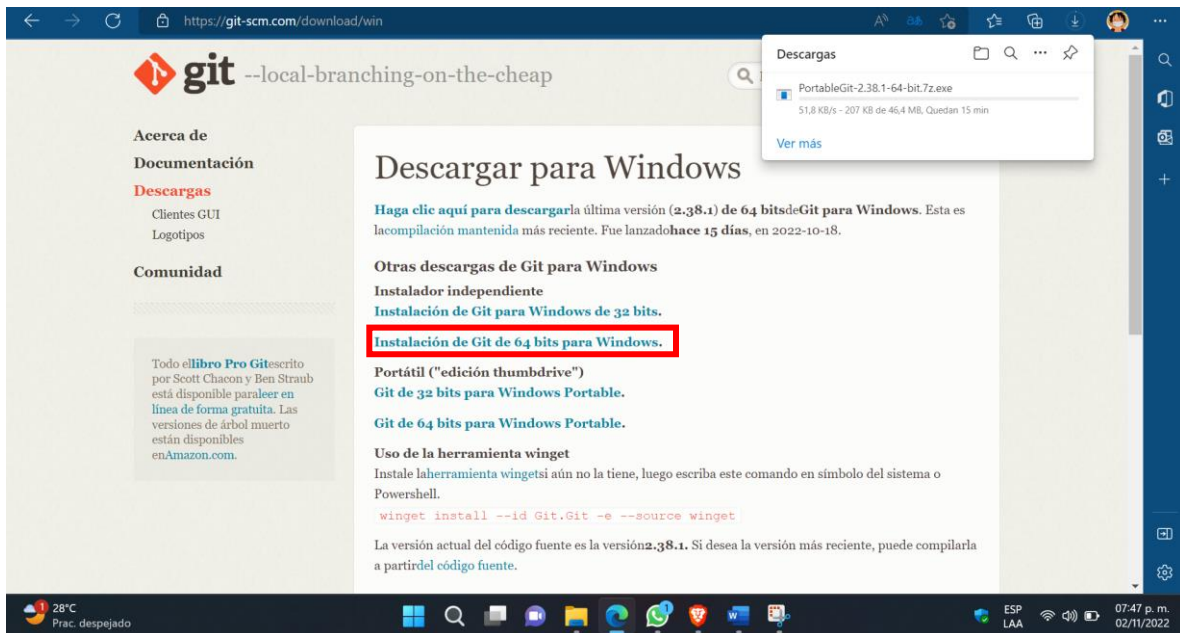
https://git-scm.com/download/win

Descargas

PortableGit-2.38.1-64-bit.7z.exe

51,8 KB/s - 207 KB de 46,4 MB, Quedan 15 min

Ver más

git --local-branching-on-the-cheap

Acerca de
Documentación
Descargas
Clientes GUI
Logotipos
Comunidad

Todo ellibro Pro Gitescrito por Scott Chacon y Ben Straub está disponible paraleer en línea de forma gratuita. Las versiones de árbol muerto están disponibles enAmazon.com.

Descargar para Windows

Haga clic aquí para descargarla última versión (2.38.1) de 64 bitsdeGit para Windows. Esta es lacompilación mantenida más reciente. Fue lanzadohace 15 días, en 2022-10-18.

Otras descargas de Git para Windows
Instalador independiente
Instalación de Git para Windows de 32 bits.

Instalación de Git de 64 bits para Windows.

Portátil ("edición thumbdrive")
Git de 32 bits para Windows Portable.

Git de 64 bits para Windows Portable.

Uso de la herramienta winget
Instale laherramienta wingetsi aún no la tiene, luego escriba este comando en símbolo del sistema o Powershell.

winget install --id Git.Git -e --source winget

La versión actual del código fuente es la versión2.38.1. Si desea la versión más reciente, puede compilarla a partirdel código fuente.

28°C
Prac. despejado

ESP
LAA

07:47 p. m.
02/11/2022